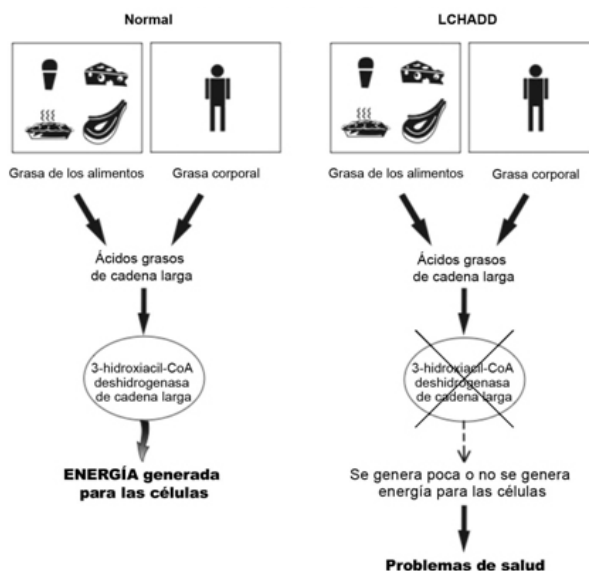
Normal

Grasa de los alimentos

Grasa corporal

Ácidos grasos de cadena larga

3-hidroxiacil-CoA deshidrogenasa de cadena larga

ENERGÍA generada para las células

LCHADD

Grasa de los alimentos

Grasa corporal

Ácidos grasos de cadena larga

3-hidroxiacil-CoA deshidrogenasa de cadena larga

Se genera poca o no se genera energía para las células

Problemas de salud